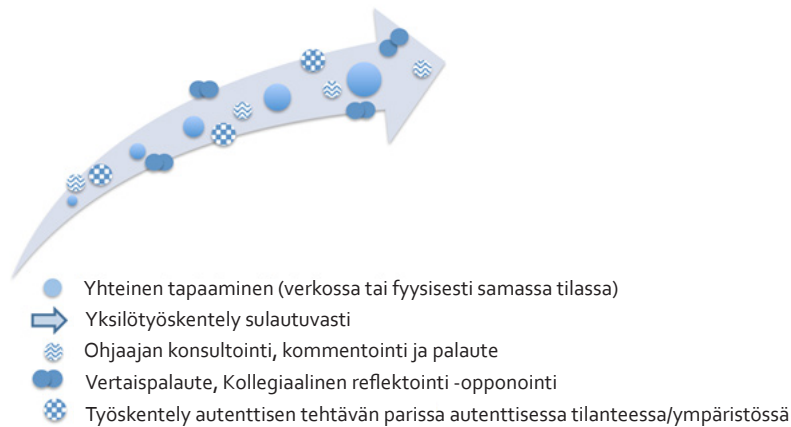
Yhteinen tapaaminen (verkossa tai fyysisesti samassa tilassa)
Yksilötyöskentely sulautuvasti
Ohjaajan konsultointi, kommentointi ja palaute
Vertaispalaute, Kollegiaalinen reflektointi -opponointi
Työskentely autenttisen tehtävän parissa autenttisessa tilanteessa/ympäristössä